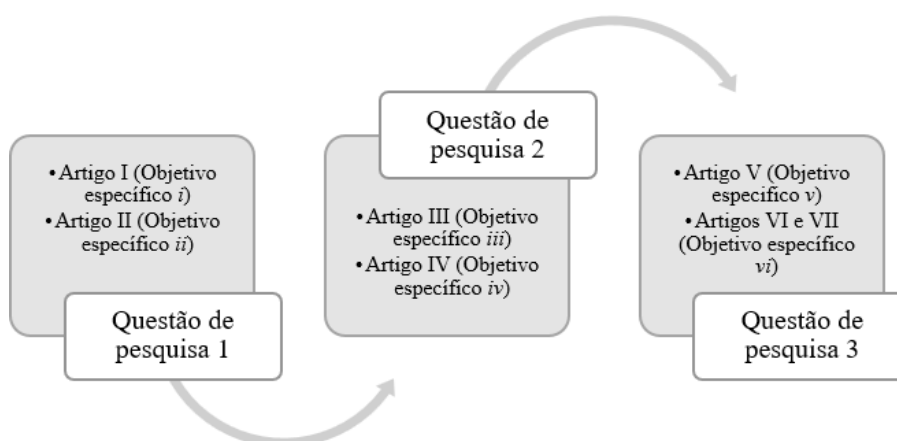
• Artigo I (Objetivo específico *i*)
• Artigo II (Objetivo específico *ii*)

Questão de pesquisa 1

Questão de pesquisa 2

• Artigo III (Objetivo específico *iii*)
• Artigo IV (Objetivo específico *iv*)

• Artigo V (Objetivo específico *v*)
• Artigos VI e VII (Objetivo específico *vi*)

Questão de pesquisa 3